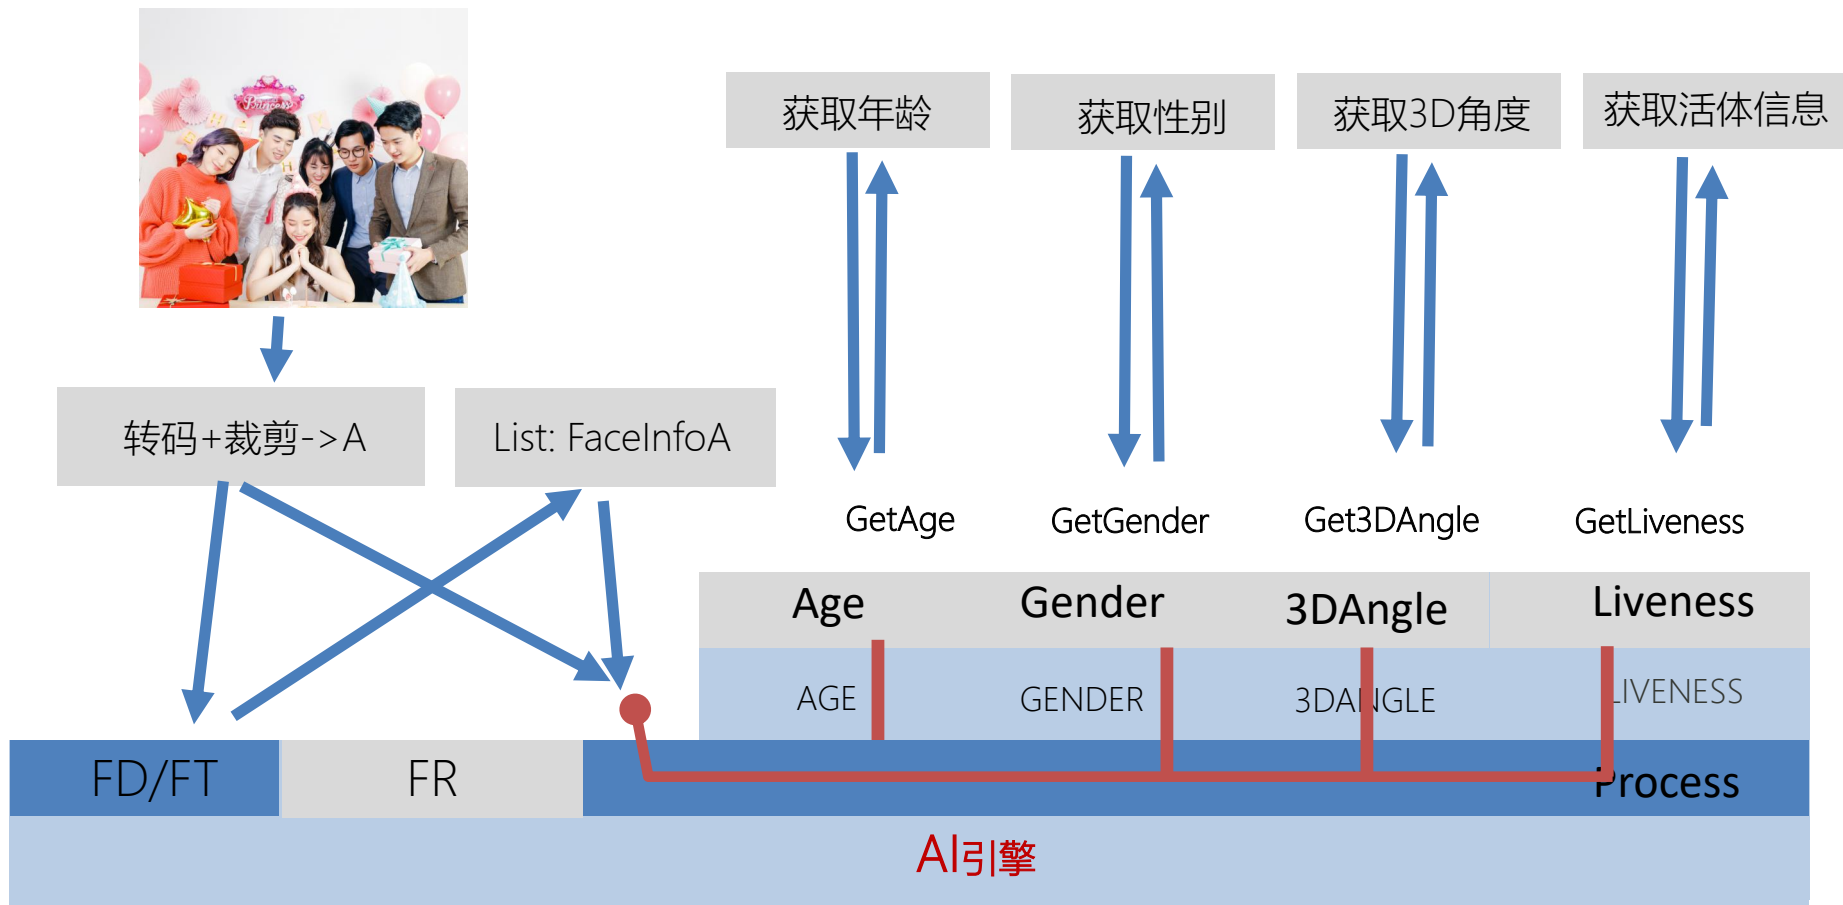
Princess

获取年龄

获取性别

获取3D角度

获取活体信息

转码+裁剪->A

List: FaceInfoA

GetAge

GetGender

Get3DAngle

GetLiveness

Age

Gender

3DAngle

Liveness

AGE

GENDER

3DANGLE

LIVENESS

FD/FT

FR

Process

AI引擎